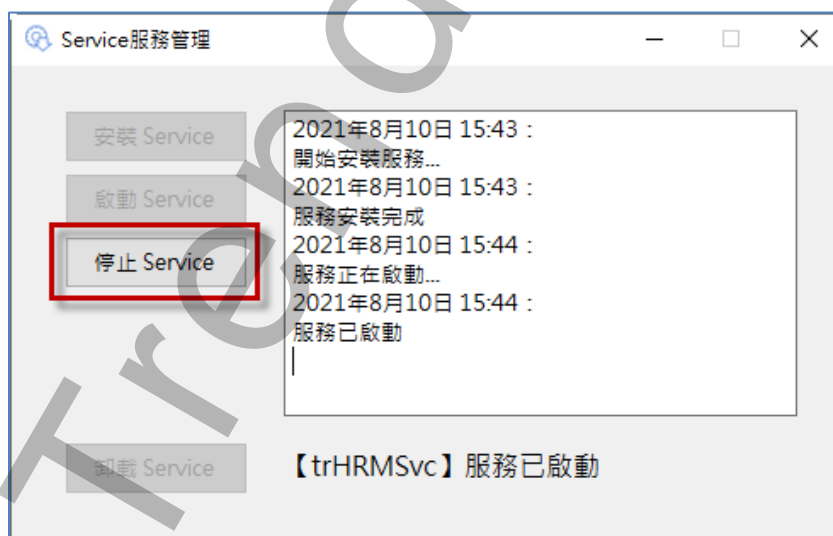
Service服務管理

安裝 Service

啟動 Service

停止 Service

卸載 Service

2021年8月10日 15:43：
開始安裝服務...
2021年8月10日 15:43：
服務安裝完成
2021年8月10日 15:44：
服務正在啟動...
2021年8月10日 15:44：
服務已啟動

【trHRMSvc】服務已啟動

Treo